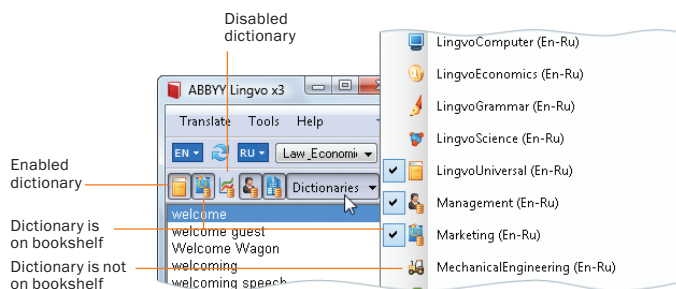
Disabled dictionary

Enabled dictionary

Dictionary is on bookshelf

Dictionary is not on bookshelf

ABBYY Lingvo x3

Translate Tools Help

EN RU Law_Economi

Dictionaries

welcome
welcome guest
Welcome Wagon
welcoming
welcoming speech

LingvoComputer (En-Ru)
LingvoEconomics (En-Ru)
LingvoGrammar (En-Ru)
LingvoScience (En-Ru)
LingvoUniversal (En-Ru)
Management (En-Ru)
Marketing (En-Ru)
MechanicalEngineering (En-Ru)